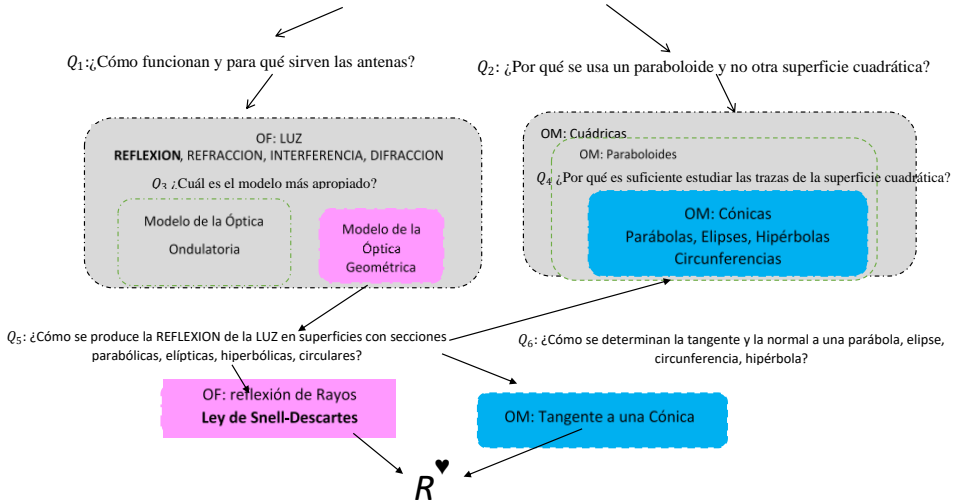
$Q_1$:¿Cómo funcionan y para qué sirven las antenas?

$Q_2$: ¿Por qué se usa un paraboloide y no otra superficie cuadrática?

OF: LUZ
**REFLEXION**, REFRACCION, INTERFERENCIA, DIFRACCION

$Q_3$ ¿Cuál es el modelo más apropiado?

Modelo de la Óptica Ondulatoria

Modelo de la Óptica Geométrica

OM: Cuádricas

OM: Paraboloides

$Q_4$ ¿Por qué es suficiente estudiar las trazas de la superficie cuadrática?

OM: Cónicas
Parábolas, Elipses, Hipérbolas
Circunferencias

$Q_5$: ¿Cómo se produce la REFLEXION de la LUZ en superficies con secciones parabólicas, elípticas, hiperbólicas, circulares?

$Q_6$: ¿Cómo se determinan la tangente y la normal a una parábola, elipse, circunferencia, hipérbola?

OF: reflexión de Rayos
**Ley de Snell-Descartes**

OM: Tangente a una Cónica

$R^♥$